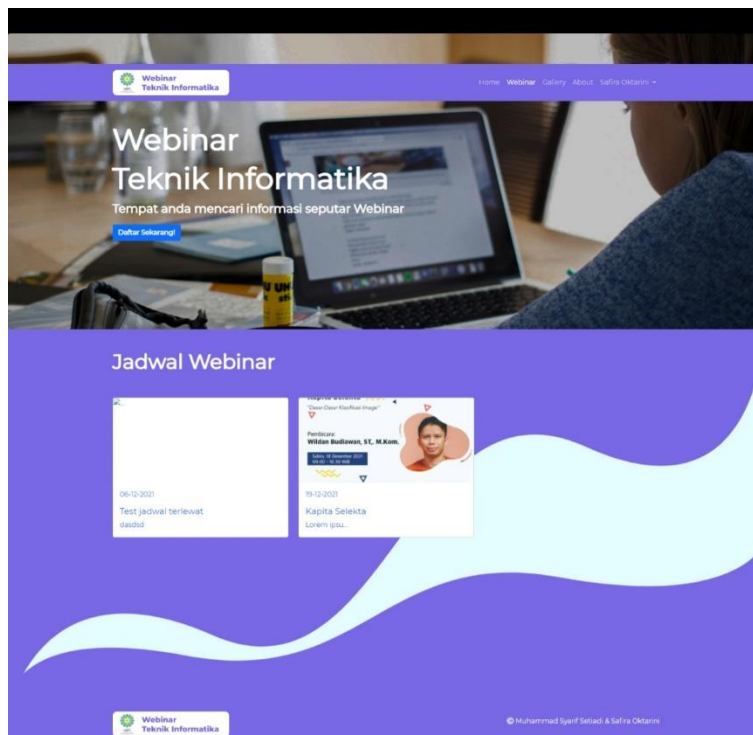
Webinar
Teknik Informatika

Home Webinar Gallery About Safira Oktarini

Webinar
Teknik Informatika

Tempat anda mencari informasi seputar Webinar

Daftar Sekarang!

Jadwal Webinar

06-12-2021

Test jadwal terlewat

dasdsd

"Dasar-Dasar Klasifikasi Image"

Pembicara:

Wildan Budiawan, S.T., M.Kom.

19-12-2021

Kapita Selekta

Lorem ipsu...

Webinar
Teknik Informatika

© Muhammad Syarif Setiadi & Safira Oktarini